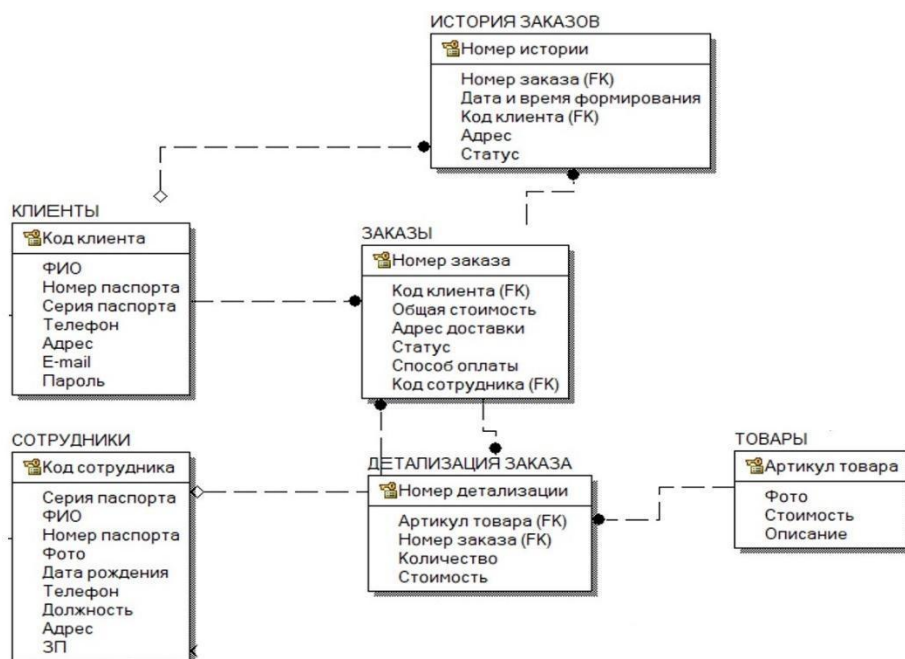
ИСТОРИЯ ЗАКАЗОВ
Номер истории
Номер заказа (FK)
Дата и время формирования
Код клиента (FK)
Адрес
Статус

КЛИЕНТЫ
Код клиента
ФИО
Номер паспорта
Серия паспорта
Телефон
Адрес
E-mail
Пароль

ЗАКАЗЫ
Номер заказа
Код клиента (FK)
Общая стоимость
Адрес доставки
Статус
Способ оплаты
Код сотрудника (FK)

СОТРУДНИКИ
Код сотрудника
Серия паспорта
ФИО
Номер паспорта
Фото
Дата рождения
Телефон
Должность
Адрес
ЗП

ДЕТАЛИЗАЦИЯ ЗАКАЗА
Номер детализации
Артикул товара (FK)
Номер заказа (FK)
Количество
Стоимость

ТОВАРЫ
Артикул товара
Фото
Стоимость
Описание